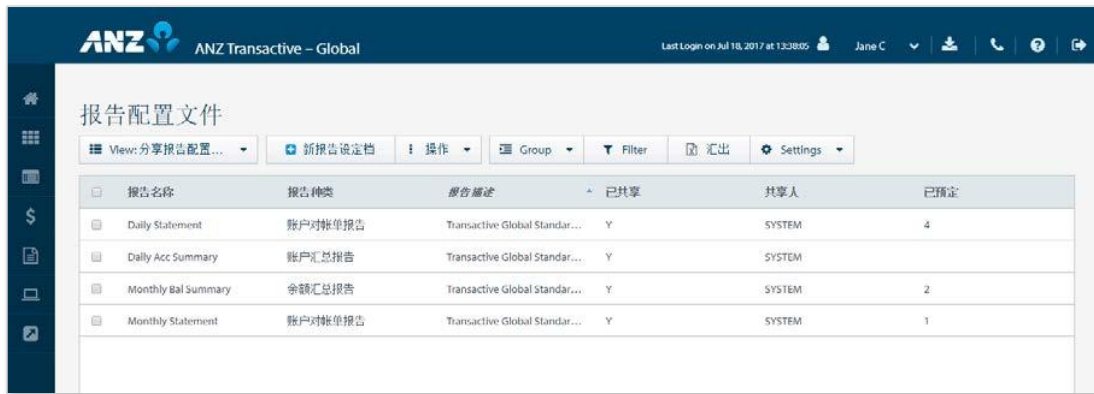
ANZ ANZ Transactive – Global

Last Login on Jul 18, 2017 at 13:38:05 Jane C

报告配置文件

View: 分享报告配置… 新报告设定档 操作 Group Filter 汇出 Settings

| | 报告名称 | 报告种类 | 报告描述 | 已共享 | 共享人 | 已预定 |
|---|---|---|---|---|---|---|
| | Daily Statement | 账户对帐单报告 | Transactive Global Standar… | Y | SYSTEM | 4 |
| | Daily Acc Summary | 账户汇总报告 | Transactive Global Standar… | Y | SYSTEM | |
| | Monthly Bal Summary | 余额汇总报告 | Transactive Global Standar… | Y | SYSTEM | 2 |
| | Monthly Statement | 账户对帐单报告 | Transactive Global Standar… | Y | SYSTEM | 1 |